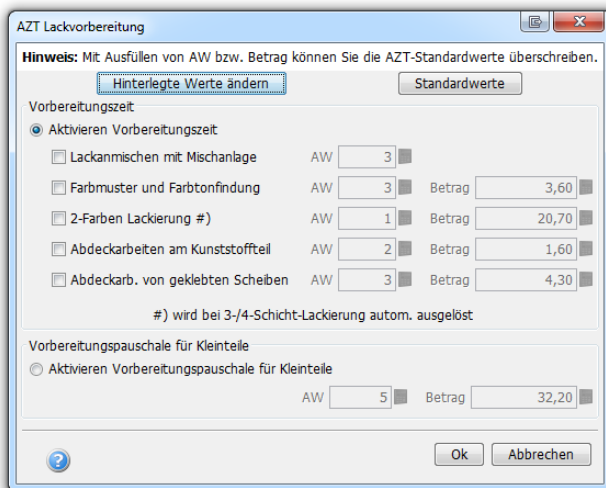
AZT Lackvorbereitung

Hinweis: Mit Ausfüllen von AW bzw. Betrag können Sie die AZT-Standardwerte überschreiben.

Hinterlegte Werte ändern

Standardwerte

Vorbereitungszeit

Aktivieren Vorbereitungszeit

Lackanmischen mit Mischanlage AW 3

Farbmuster und Farbtonfindung AW 3 Betrag 3,60

2-Farben Lackierung #) AW 1 Betrag 20,70

Abdeckarbeiten am Kunststoffteil AW 2 Betrag 1,60

Abdeckarb. von geklebten Scheiben AW 3 Betrag 4,30

#) wird bei 3-/4-Schicht-Lackierung autom. ausgelöst

Vorbereitungspauschale für Kleinteile

Aktivieren Vorbereitungspauschale für Kleinteile

AW 5 Betrag 32,20

Ok

Abbrechen